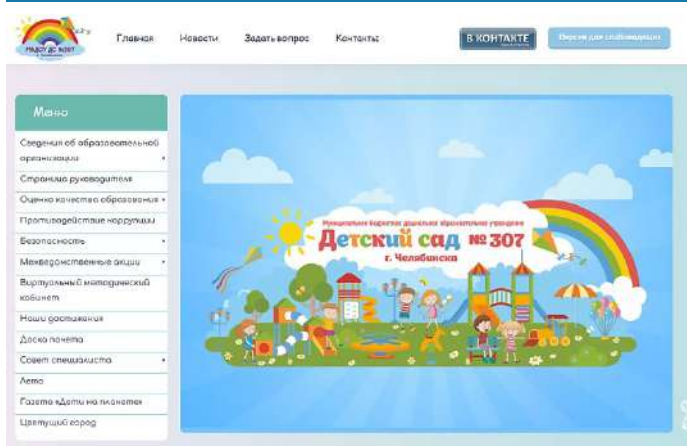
Радуга детства

Главная Новости Задать вопрос Контакты

В КОНТАКТЕ

Версия для слабовидящих

Меню

Сведения об образовательной организации

Страница руководителя

Оценка качества образования

Противодействие коррупции

Безопасность

Межведомственные акции

Виртуальный методический кабинет

Наши достижения

Доска почета

Совет специалиста

Лето

Газета «Дети на планете»

Цветущий город

Муниципальное бюджетное дошкольное образовательное учреждение

Детский сад № 307

г. Челябинска